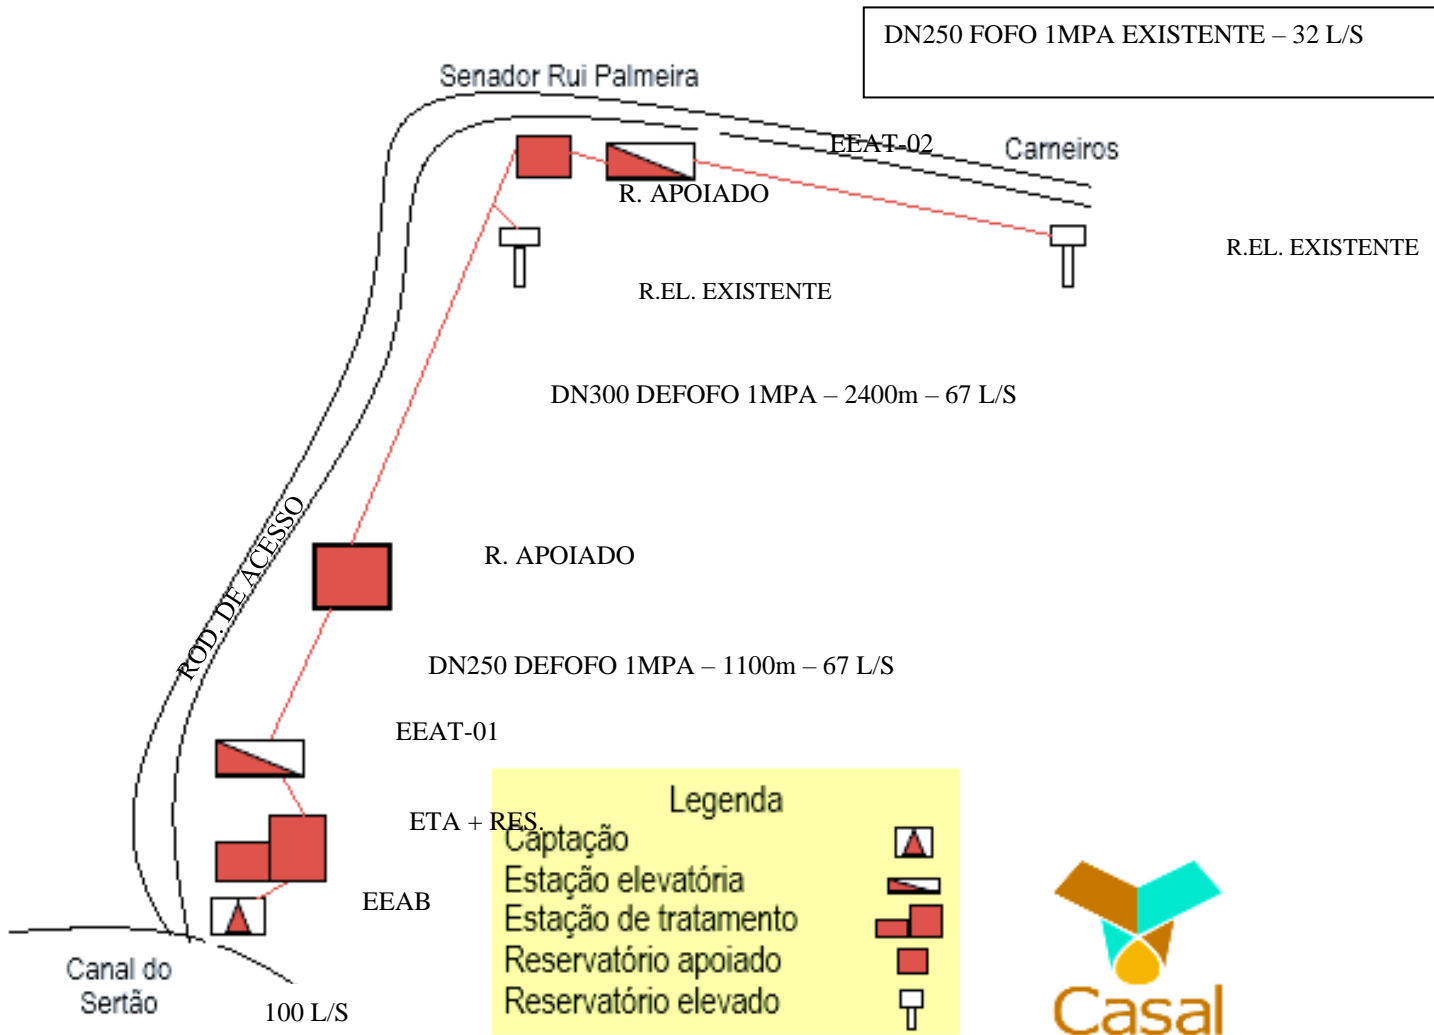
DN250 FOFO 1MPA EXISTENTE – 32 L/S

Senador Rui Palmeira

EEAT-02

Carneiros

R. APOIADO

R.EL. EXISTENTE

R.EL. EXISTENTE

DN300 DEFOFO 1MPA – 2400m – 67 L/S

ROD. DE ACESSO

R. APOIADO

DN250 DEFOFO 1MPA – 1100m – 67 L/S

EEAT-01

ETA + RES.

EEAB

Canal do Sertão

100 L/S

Legenda
Captação
Estação elevatória
Estação de tratamento
Reservatório apoiado
Reservatório elevado

Casal